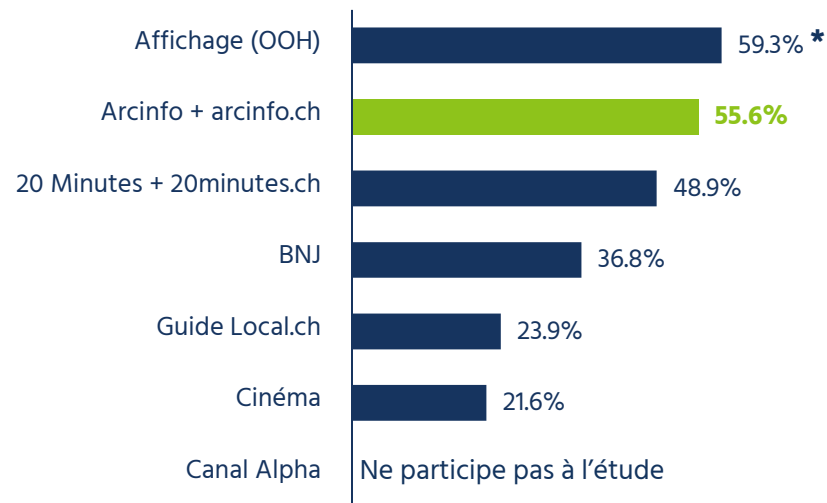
| | |
|---|---|
| Affichage (OOH) | 59.3% * |
| Arcinfo + arcinfo.ch | 55.6% |
| 20 Minutes + 20minutes.ch | 48.9% |
| BNJ | 36.8% |
| Guide Local.ch | 23.9% |
| Cinéma | 21.6% |
| Canal Alpha | Ne participe pas à l’étude |